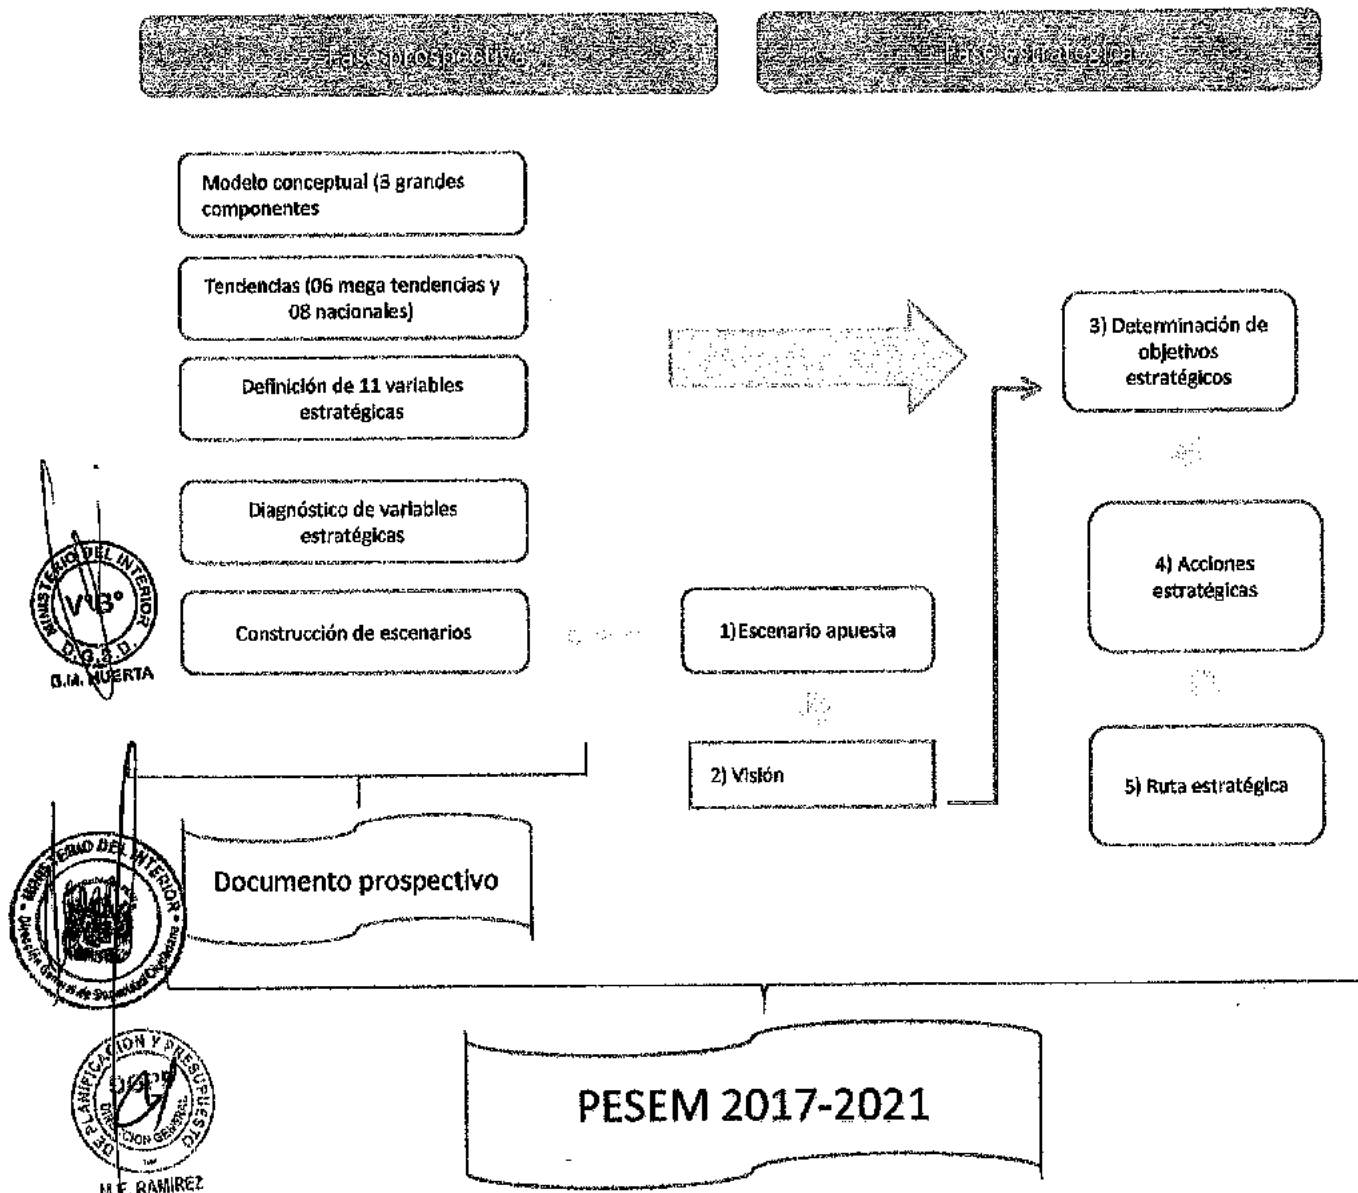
Fase prospectiva

Fase estratégica

Modelo conceptual (3 grandes componentes

Tendencias (06 mega tendencias y 08 nacionales)

Definición de 11 variables estratégicas

Diagnóstico de variables estratégicas

Construcción de escenarios

1) Escenario apuesta

2) Visión

3) Determinación de objetivos estratégicos

4) Acciones estratégicas

5) Ruta estratégica

Documento prospectivo

PESEM 2017-2021

MINISTERIO DEL INTERIOR
V°B°
D.G.S.D.
B.M. HUERTA

MINISTERIO DEL INTERIOR
Dirección General de Seguridad Democrática

PLANIFICACIÓN Y PRESUPUESTO
OGPP
DIRECCIÓN GENERAL
M.E. RAMIREZ